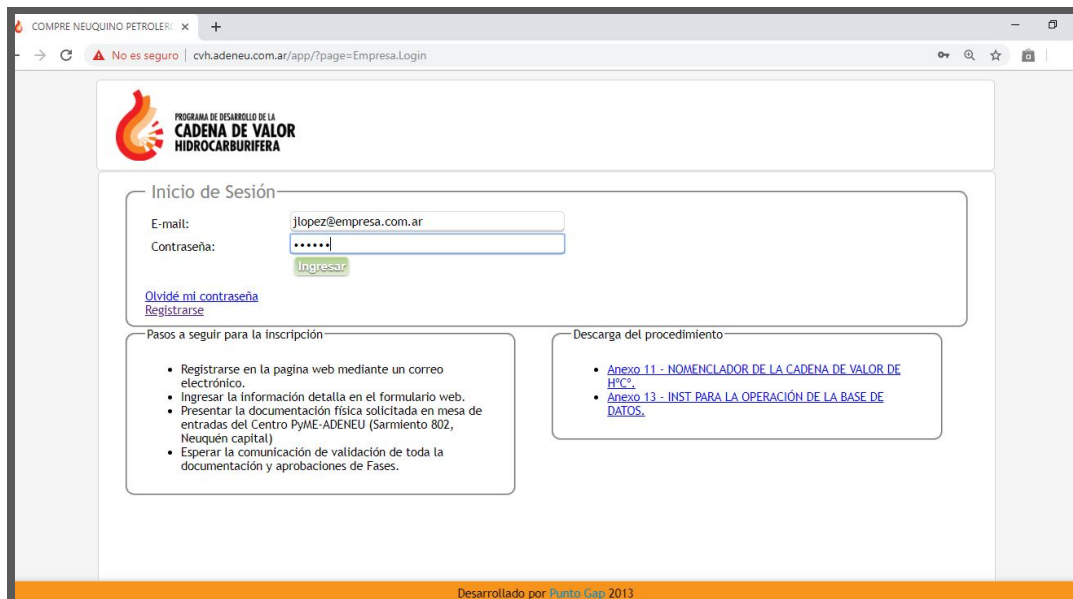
COMPRE NEUQUINO PETROLER ×
+

No es seguro | cvh.adeneu.com.ar/app/?page=Empresa.Login

PROGRAMA DE DESARROLLO DE LA
CADENA DE VALOR
HIDROCARBURIFERA

Inicio de Sesión

E-mail: jlopez@empresa.com.ar
Contraseña: ••••••
Ingresar

Olvidé mi contraseña
Registrarse

Pasos a seguir para la inscripción

- Registrarse en la pagina web mediante un correo electrónico.
- Ingresar la información detalla en el formulario web.
- Presentar la documentación física solicitada en mesa de entradas del Centro PyME-ADENEU (Sarmiento 802, Neuquén capital)
- Esperar la comunicación de validación de toda la documentación y aprobaciones de Fases.

Descarga del procedimiento

- Anexo 11 - NOMENCLADOR DE LA CADENA DE VALOR DE H°C°.
- Anexo 13 - INST PARA LA OPERACIÓN DE LA BASE DE DATOS.

Desarrollado por Punto Gap 2013